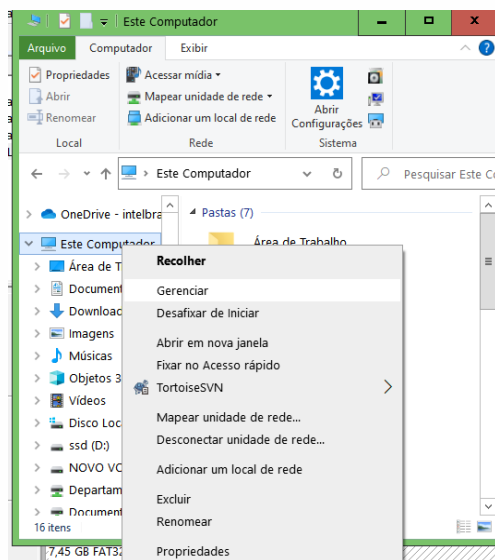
Este Computador

Arquivo Computador Exibir

Propriedades Abrir Renomear
Local

Acessar mídia
Mapear unidade de rede
Adicionar um local de rede
Rede

Abrir Configurações
Sistema

Este Computador

Pesquisar Este Co

OneDrive - intelbra
Este Computador
Área de T
Document
Download
Imagens
Músicas
Objetos 3
Vídeos
Disco Loc
ssd (D:)
NOVO VO
Departam
Document
16 itens

Pastas (7)
Área de Trabalho

Recolher
Gerenciar
Desafixar de Iniciar
Abrir em nova janela
Fixar no Acesso rápido
TortoiseSVN
Mapear unidade de rede...
Desconectar unidade de rede...
Adicionar um local de rede
Excluir
Renomear
Propriedades

7,45 GB FAT32